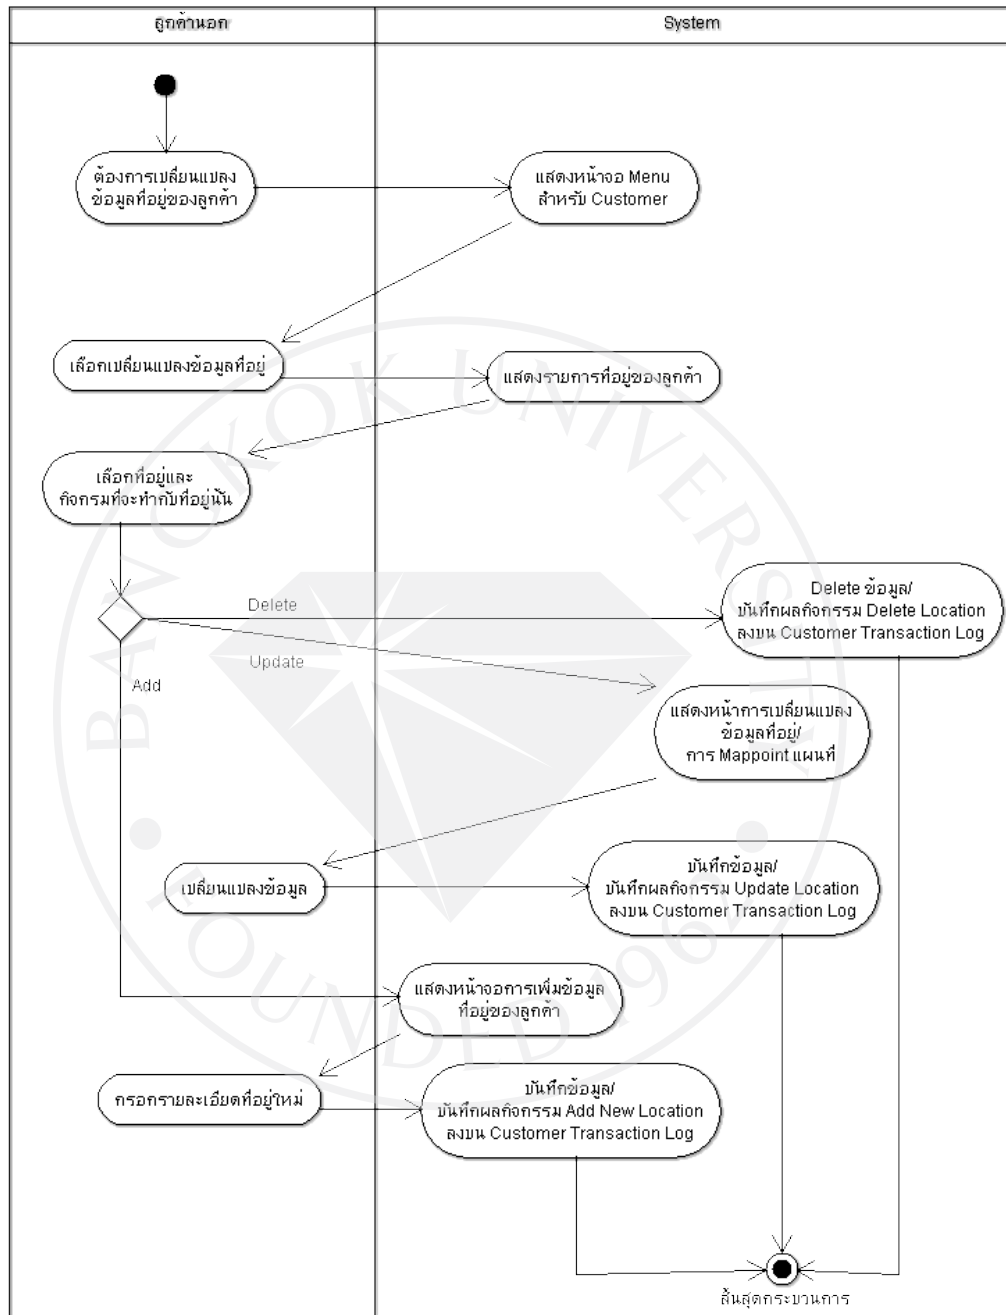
ลูกค้านอก

System

ต้องการเปลี่ยนแปลง ข้อมูลที่อยู่ของลูกค้า

แสดงหน้าจอ Menu สำหรับ Customer

เลือกเปลี่ยนแปลงข้อมูลที่อยู่

แสดงรายการที่อยู่ของลูกค้า

เลือกที่อยู่และ กิจกรรมที่จะทำกับที่อยู่นั้น

Delete

Delete ข้อมูล/ บันทึกผลกิจกรรม Delete Location ลงบน Customer Transaction Log

Update

Add

แสดงหน้าการเปลี่ยนแปลง ข้อมูลที่อยู่/ การ Mappoint แผนที่

เปลี่ยนแปลงข้อมูล

บันทึกข้อมูล/ บันทึกผลกิจกรรม Update Location ลงบน Customer Transaction Log

แสดงหน้าจอการเพิ่มข้อมูล ที่อยู่ของลูกค้า

กรอกรายละเอียดที่อยู่ใหม่

บันทึกข้อมูล/ บันทึกผลกิจกรรม Add New Location ลงบน Customer Transaction Log

สิ้นสุดกระบวนการ

BANGKOK UNIVERSITY FOUNDED 1962